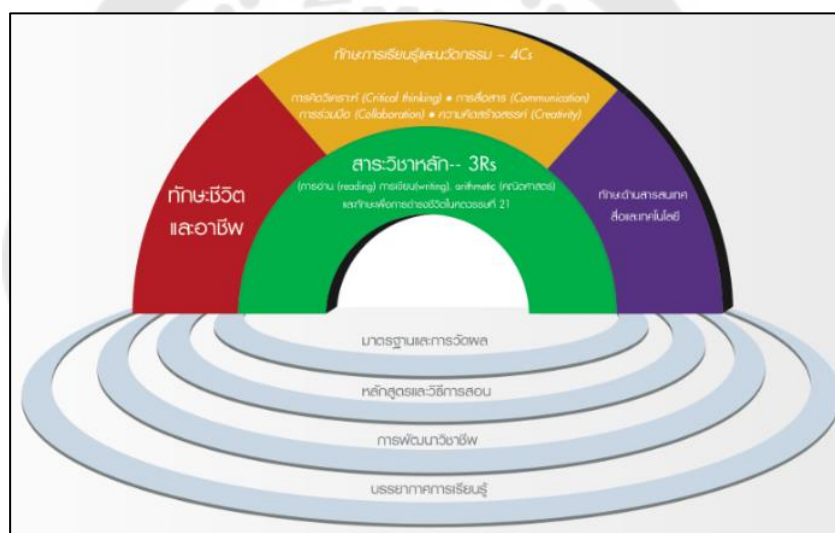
ทักษะการเรียนรู้และนวัตกรรม - 4Cs

การคิดวิเคราะห์ (Critical thinking) • การสื่อสาร (Communication) การร่วมมือ (Collaboration) • ความคิดสร้างสรรค์ (Creativity)

สาระวิชาหลัก-- 3Rs

(การอ่าน (reading) การเขียน(writing), arithmetic (คณิตศาสตร์) และทักษะเพื่อการดำรงชีวิตในศตวรรษที่ 21

ทักษะชีวิต และอาชีพ

ทักษะด้านสารสนเทศ สื่อและเทคโนโลยี

มาตรฐานและการวัดผล

หลักสูตรและวิธีการสอน

การพัฒนาวิชาชีพ

บรรยากาศการเรียนรู้